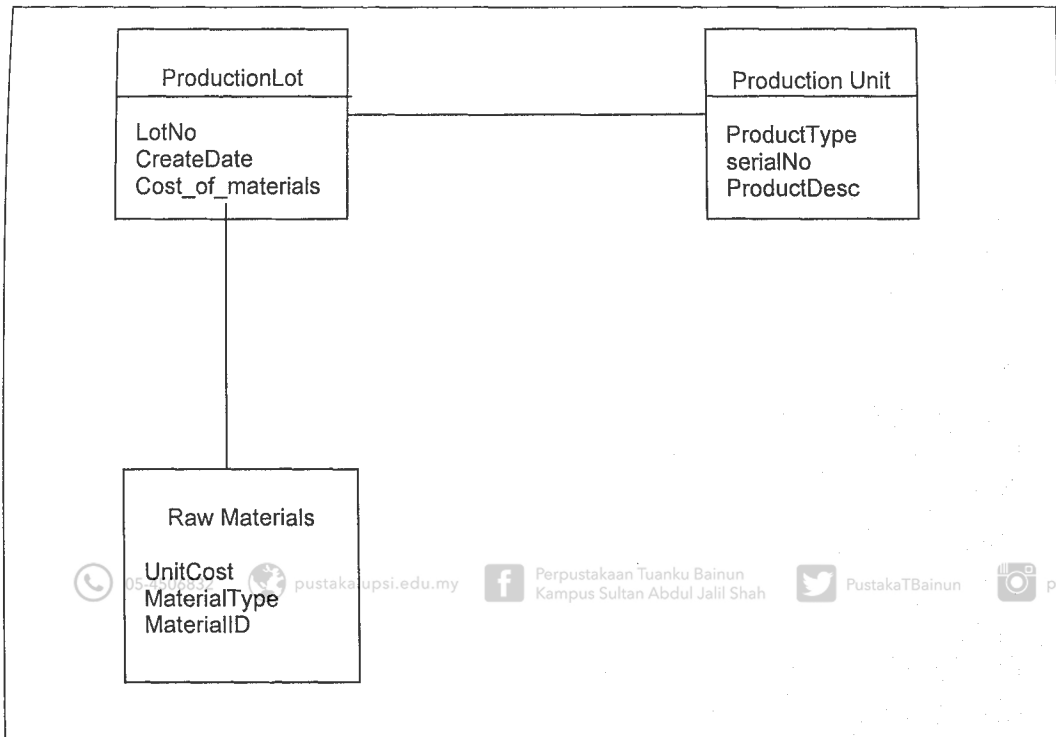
ProductionLot

LotNo
CreateDate
Cost_of_materials

Production Unit

ProductType
serialNo
ProductDesc

Raw Materials

UnitCost
MaterialType
MaterialID

05-4506832 pustaka.upsi.edu.my Perpustakaan Tuanku Bainun Kampus Sultan Abdul Jalil Shah PustakaTBainun p